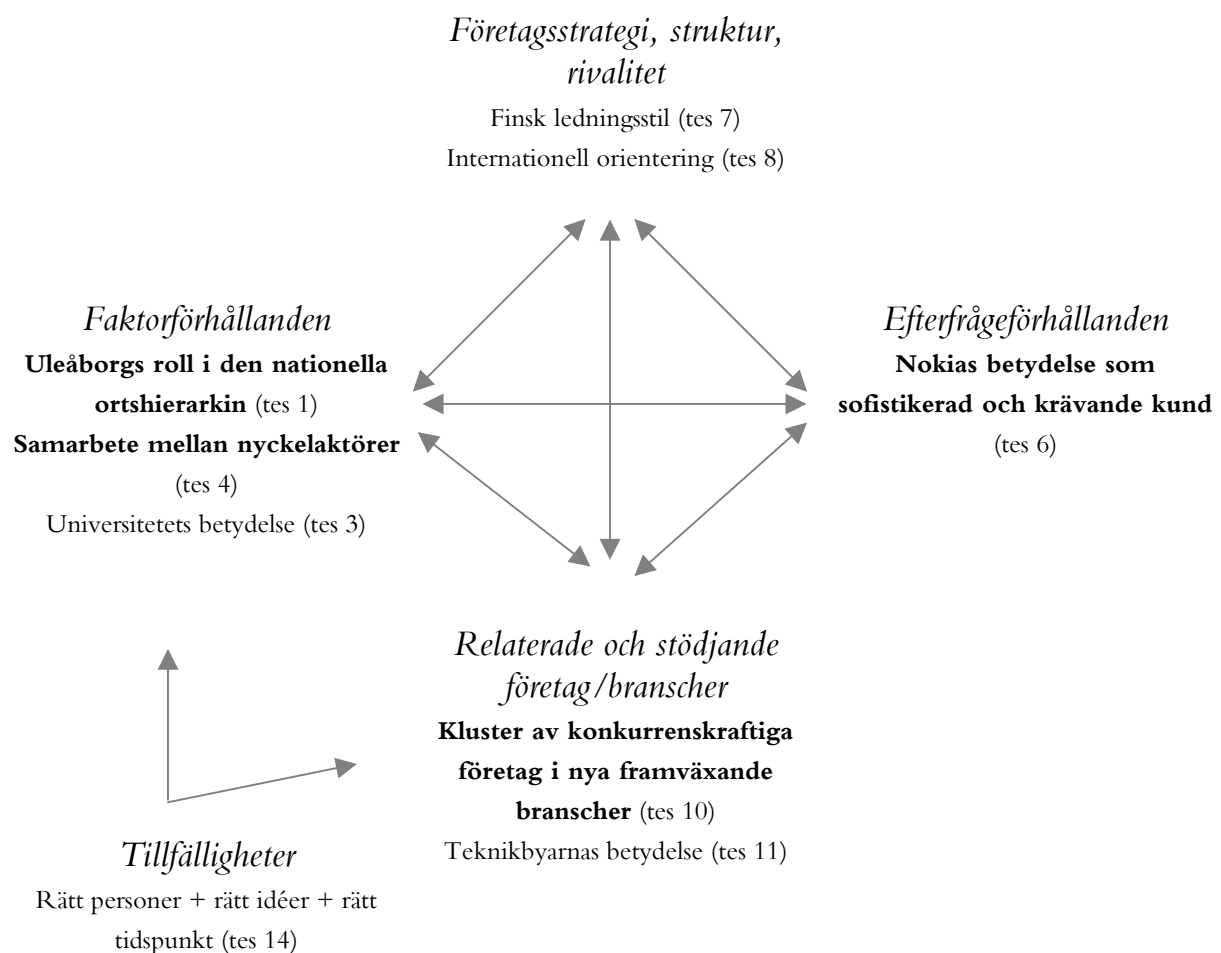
Företagsstrategi, struktur, rivalitet
Finsk ledningsstil (tes 7)
Internationell orientering (tes 8)

Faktorförhållanden
**Uleåborgs roll i den nationella ortshierarkin** (tes 1)
**Samarbete mellan nyckelaktörer** (tes 4)
Universitetets betydelse (tes 3)

Efterfrågeförhållanden
**Nokias betydelse som sofistikerad och krävande kund** (tes 6)

Relaterade och stödjande företag/branscher
**Kluster av konkurrenskraftiga företag i nya framväxande branscher** (tes 10)
Teknikbyarnas betydelse (tes 11)

Tillfälligheter
Rätt personer + rätt idéer + rätt tidspunkt (tes 14)